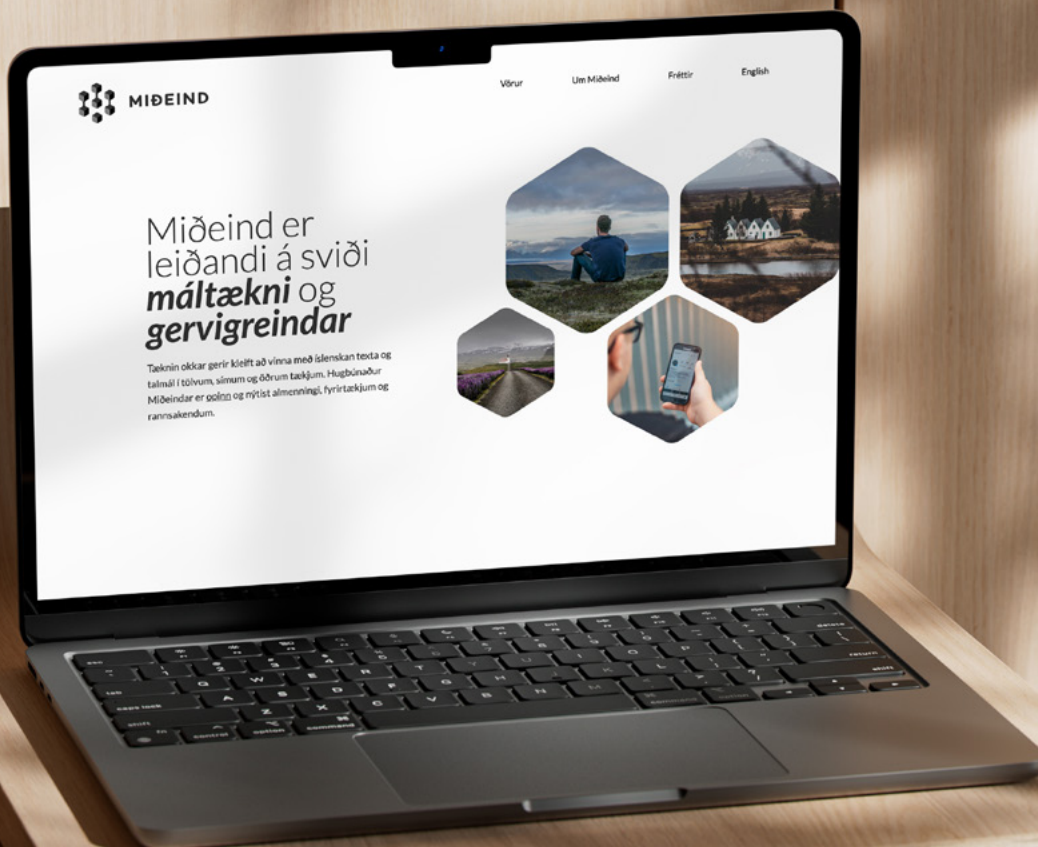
MIÐEIND

Vörur Um Miðeind Fréttir English

Miðeind er leiðandi á sviði **máltækni** og **gervigreindar**

Tæknin okkar gerir kleift að vinna með íslenskan texta og talmál í tölvum, símum og öðrum tækjum. Hugbúnaður Miðeindar er opinn og nýtist almenningi, fyrirtækjum og rannsakendum.